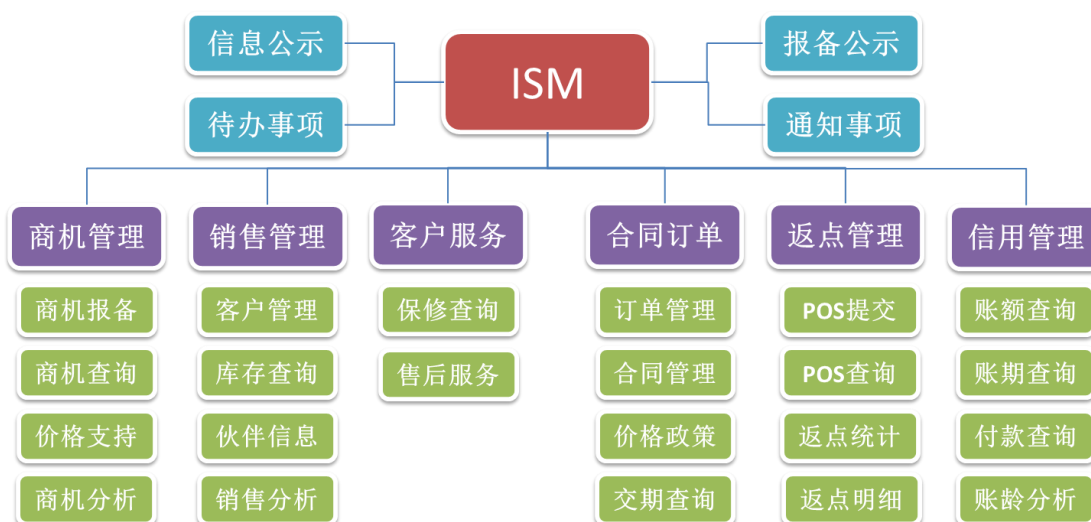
信息公示

待办事项

ISM

报备公示

通知事项

商机管理
商机报备
商机查询
价格支持
商机分析

销售管理
客户管理
库存查询
伙伴信息
销售分析

客户服务
保修查询
售后服务

合同订单
订单管理
合同管理
价格政策
交期查询

返点管理
POS提交
POS查询
返点统计
返点明细

信用管理
账额查询
账期查询
付款查询
账龄分析